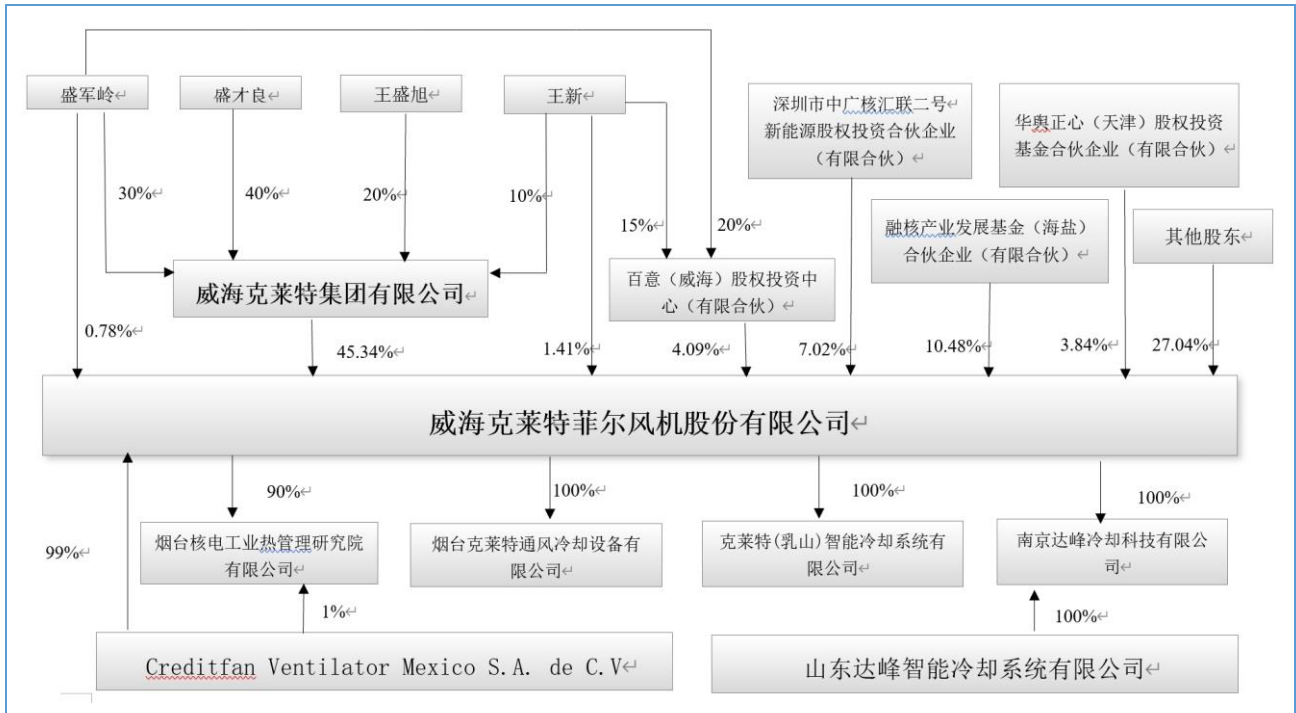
盛军岭

盛才良

王盛旭

王新

深圳市中广核汇联二号新能源股权投资合伙企业（有限合伙）

华奥正心（天津）股权投资基金合伙企业（有限合伙）

30%

40%

20%

10%

15%

20%

融核产业发展基金（海盐）合伙企业（有限合伙）

其他股东

威海克莱特集团有限公司

百意（威海）股权投资中心（有限合伙）

0.78%

45.34%

1.41%

4.09%

7.02%

10.48%

3.84%

27.04%

威海克莱特菲尔风机股份有限公司

90%

100%

100%

100%

99%

烟台核电工业热管理研究院有限公司

烟台克莱特通风冷却设备有限公司

克莱特(乳山)智能冷却系统有限公司

南京达峰冷却科技有限公司

1%

100%

Creditfan Ventilator Mexico S.A. de C.V

山东达峰智能冷却系统有限公司